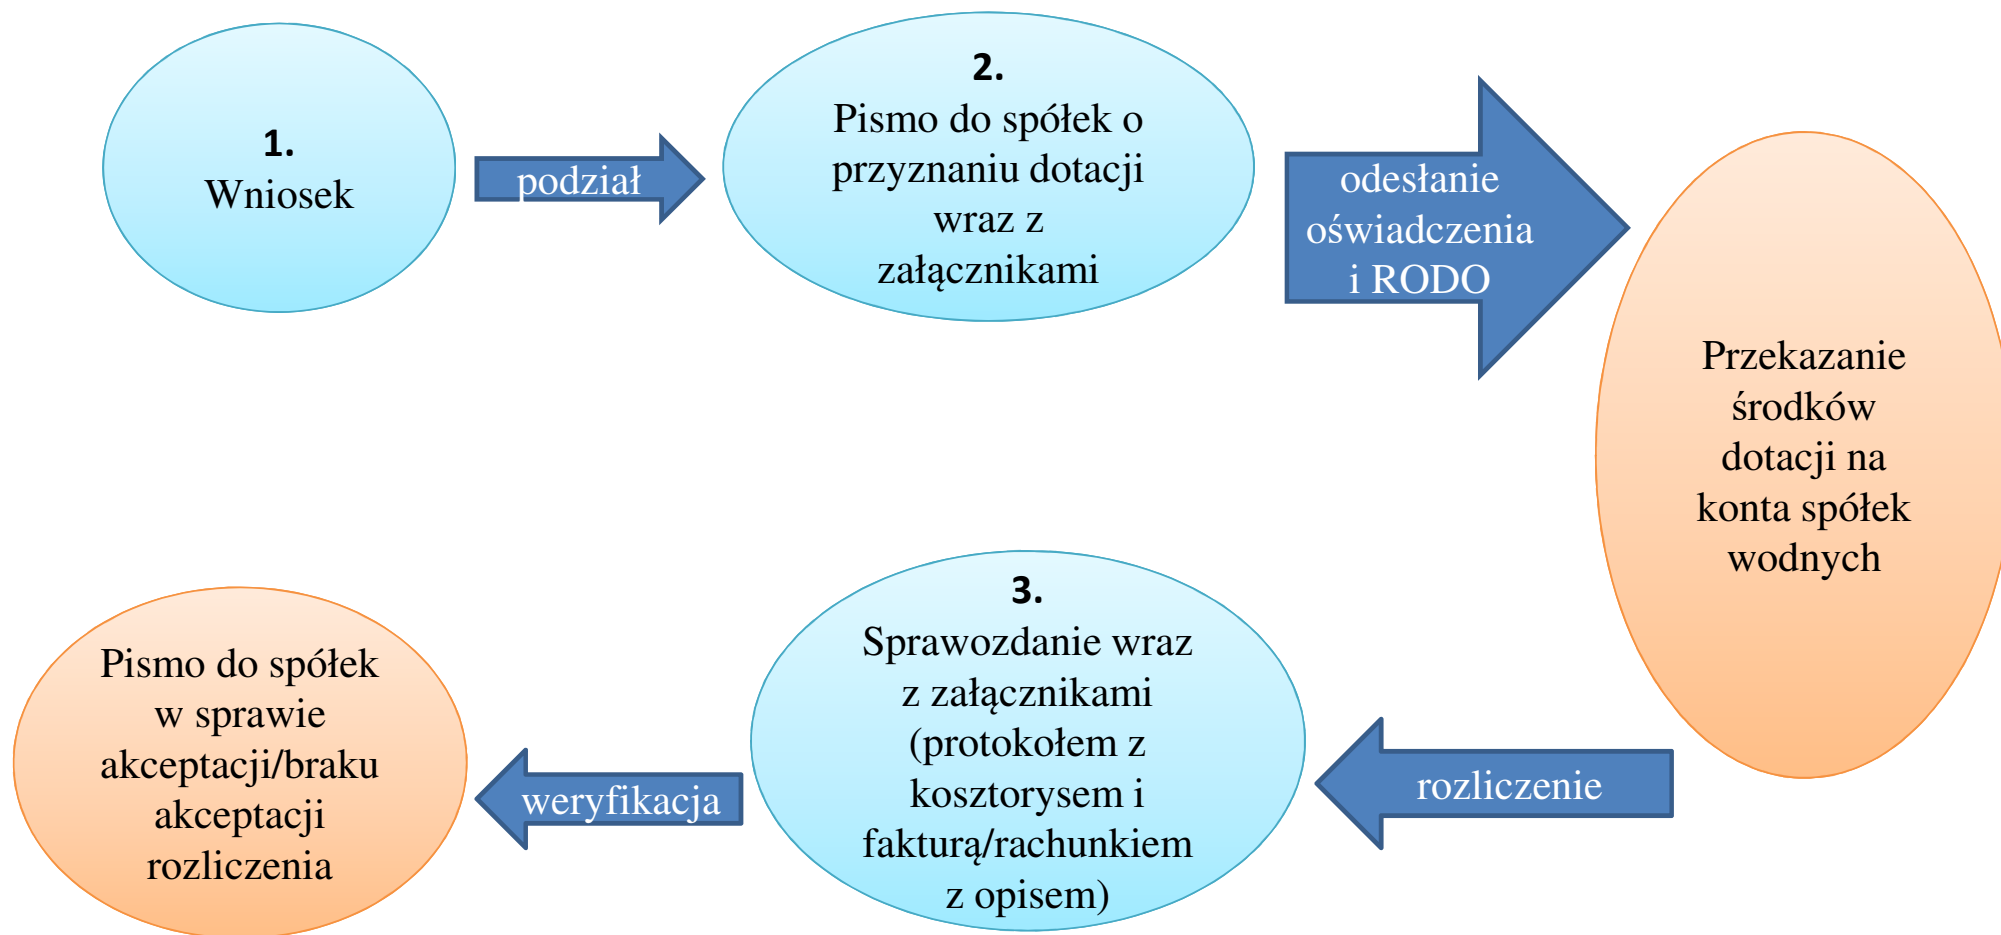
1.
Wniosek

podział

2.
Pismo do spółek o przyznaniu dotacji wraz z załącznikami

odesłanie oświadczenia i RODO

Przekazanie środków dotacji na konta spółek wodnych

rozliczenie

3.
Sprawozdanie wraz z załącznikami (protokołem z kosztorysem i fakturą/rachunkiem z opisem)

weryfikacja

Pismo do spółek w sprawie akceptacji/braku akceptacji rozliczenia